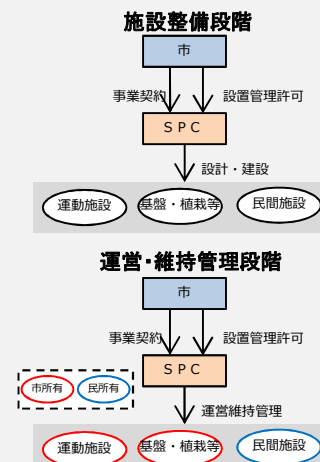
施設整備段階

市

事業契約

設置管理許可

ＳＰＣ

設計・建設

運動施設

基盤・植栽等

民間施設

運営･維持管理段階

市

事業契約

設置管理許可

ＳＰＣ

市所有

民所有

運営維持管理

運動施設

基盤・植栽等

民間施設